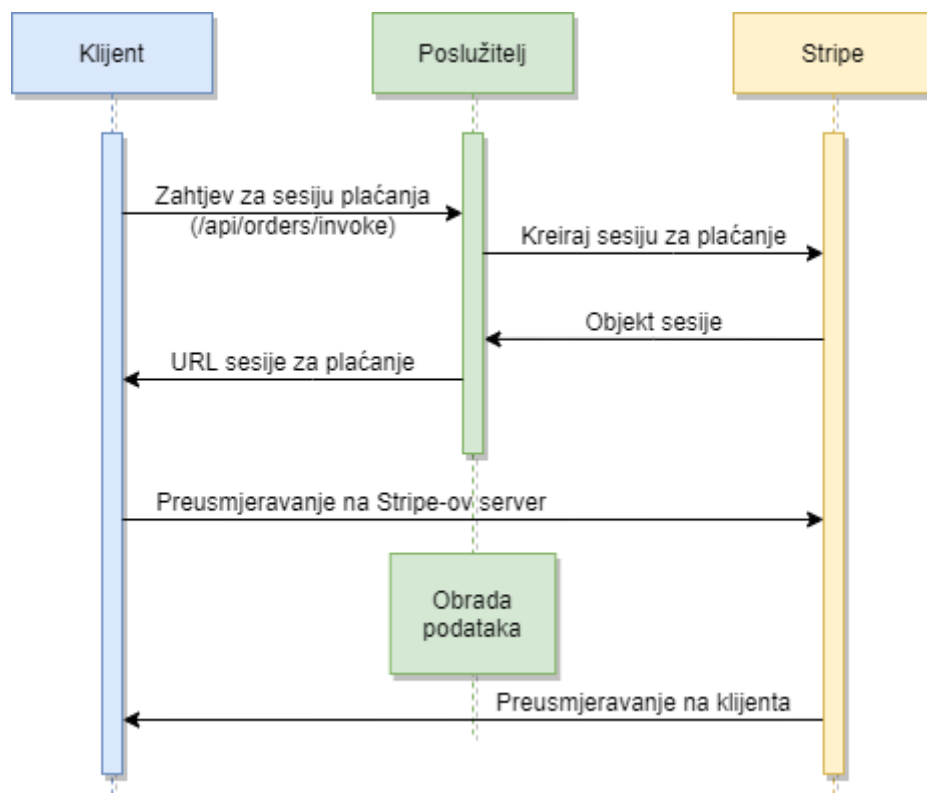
Klijent

Poslužitelj

Stripe

Zahtjev za sesiju plaćanja (/api/orders/invoke)

Kreiraj sesiju za plaćanje

Objekt sesije

URL sesije za plaćanje

Preusmjeravanje na Stripe-ov server

Obrada podataka

Preusmjeravanje na klijenta